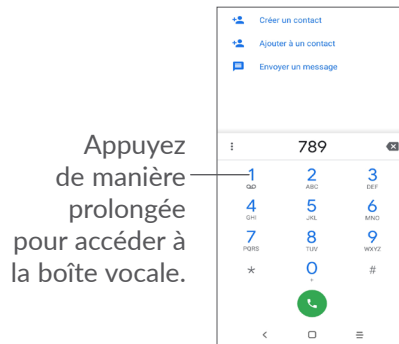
Créer un contact

Ajouter à un contact

Envoyer un message

Appuyez de manière prolongée pour accéder à la boîte vocale.

789

| 1 | 2 ABC | 3 DEF |
|---|---|---|
| 4 GHI | 5 JKL | 6 MNO |
| 7 PQRS | 8 TUV | 9 WXYZ |
| * | 0 + | # |